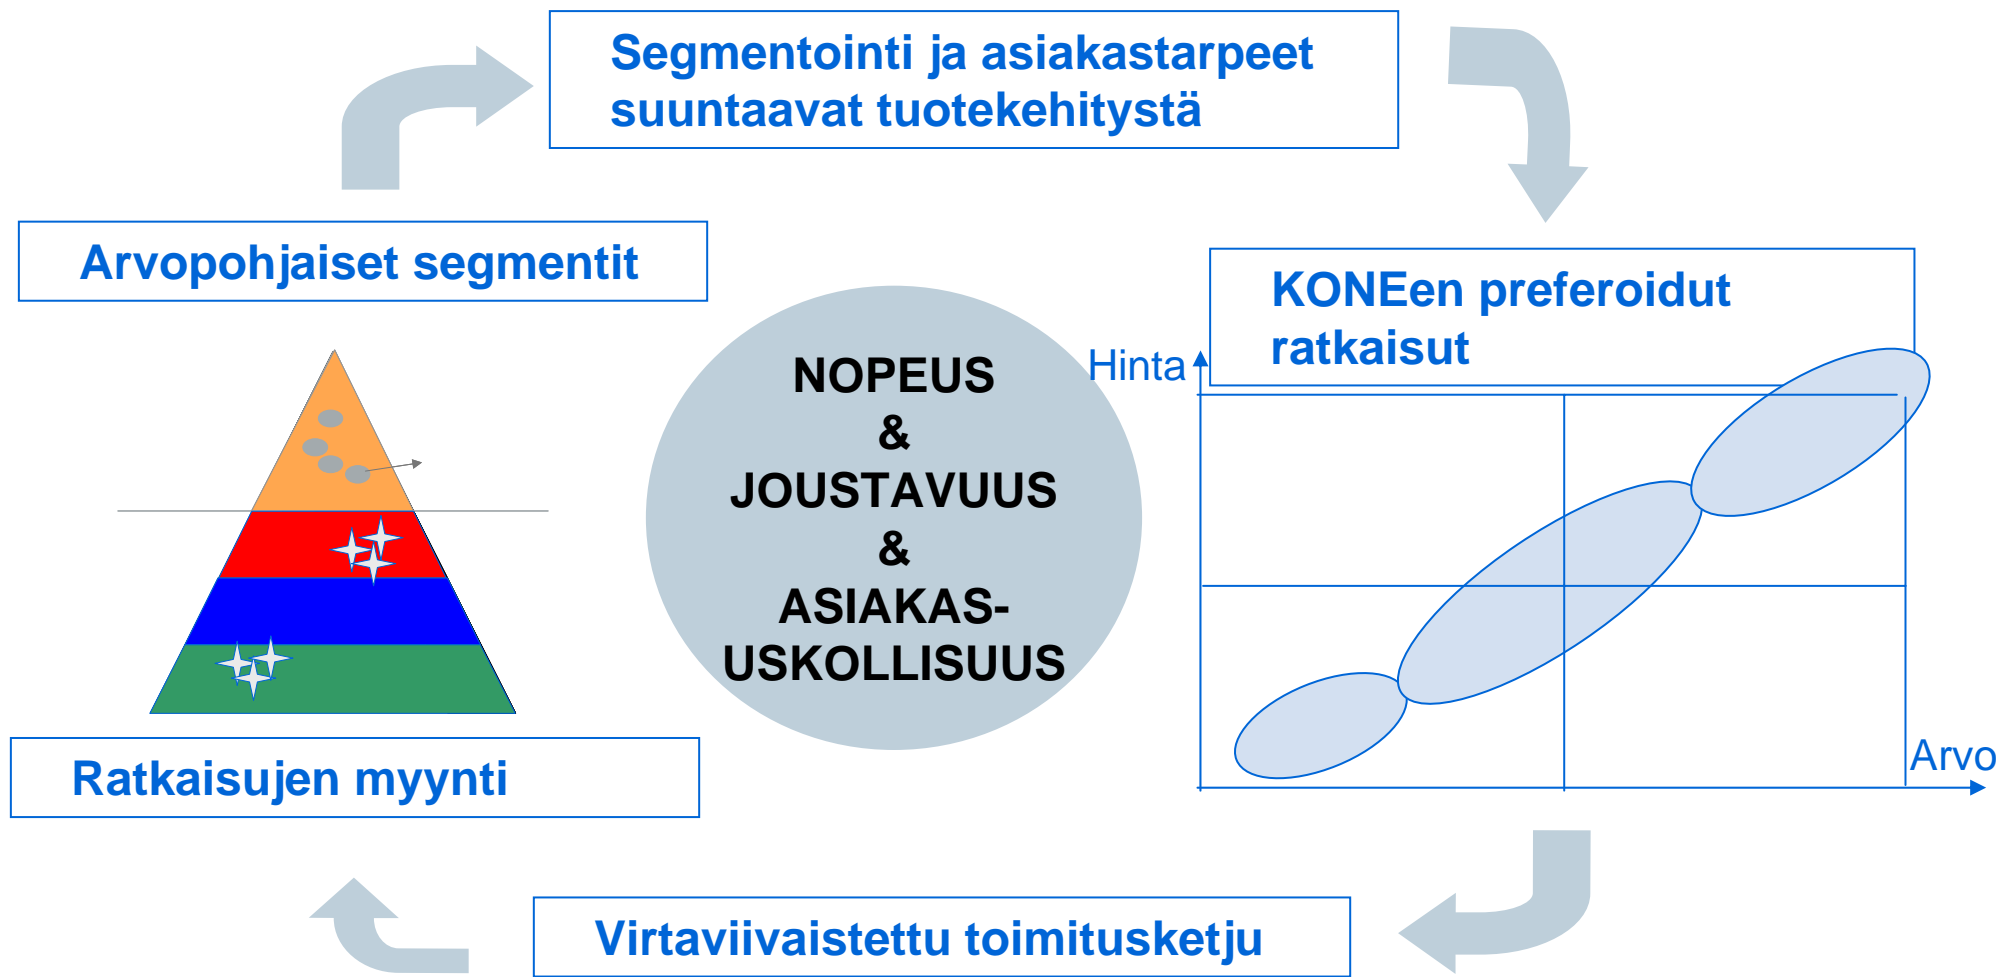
Segmentointi ja asiakastarpeet suuntaavat tuotekehitystä

Arvopohjaiset segmentit

KONEen preferoidut ratkaisut

Hinta

NOPEUS
&
JOUSTAVUUS
&
ASIAKAS-
USKOLLISUUS

Arvo

Ratkaisujen myynti

Virtaviivaistettu toimitusketju